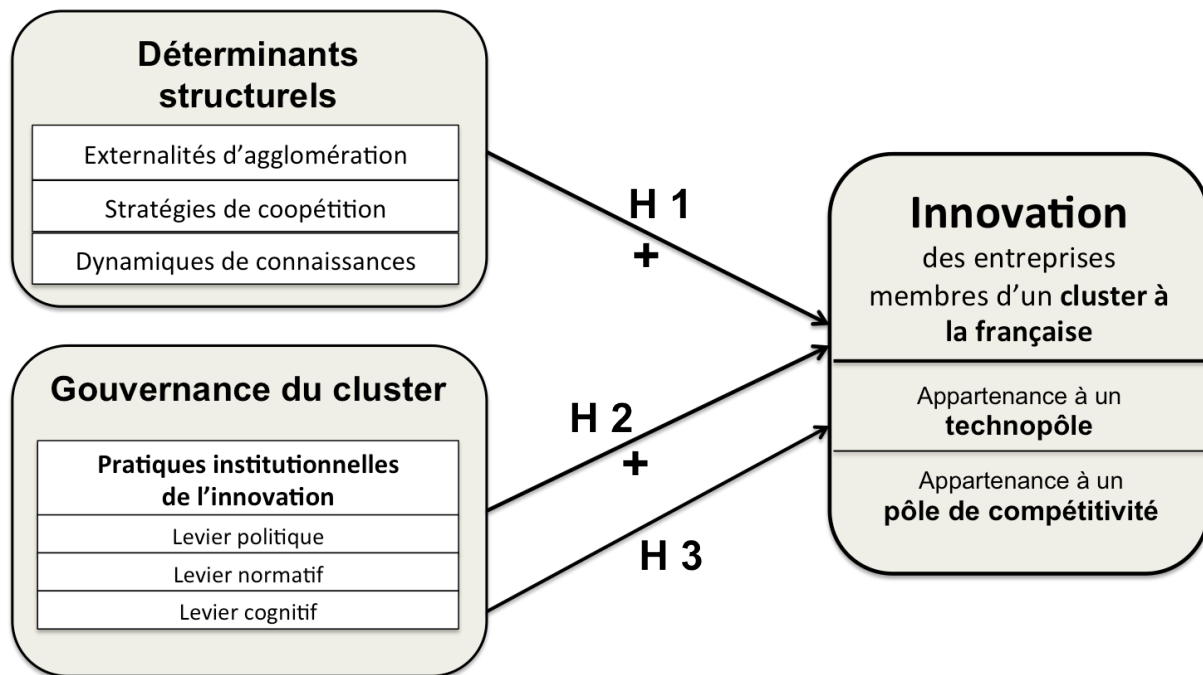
Déterminants structurels

Externalités d'agglomération

Stratégies de coopétition

Dynamiques de connaissances

Gouvernance du cluster

Pratiques institutionnelles de l'innovation

Levier politique

Levier normatif

Levier cognitif

H 1
+

H 2
+

H 3

Innovation
des entreprises membres d'un cluster à la française

Appartenance à un technopôle

Appartenance à un pôle de compétitivité